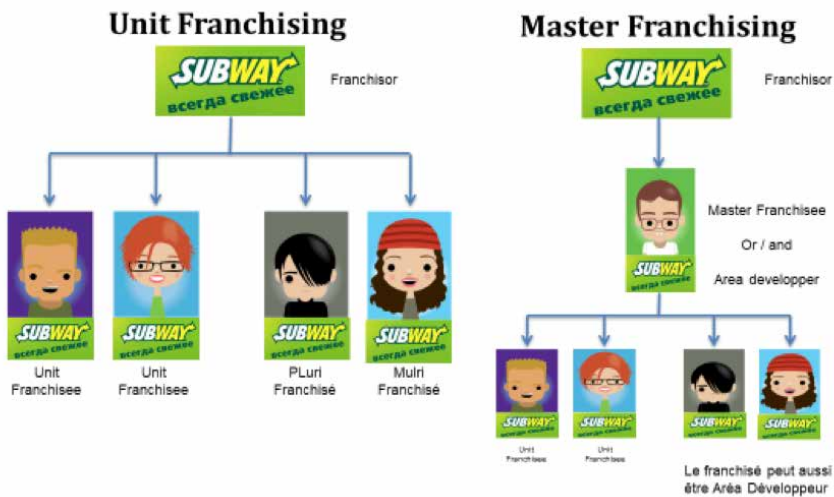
Unit Franchising

SUBWAY всегда свежее

Franchisor

SUBWAY всегда свежее

Unit Franchisee

SUBWAY всегда свежее

Unit Franchisee

SUBWAY всегда свежее

PLuri Franchisé

SUBWAY всегда свежее

Mulri Franchisé

Master Franchising

SUBWAY всегда свежее

Franchisor

SUBWAY всегда свежее

Master Franchisee

Or / and

Area developper

SUBWAY всегда свежее

Unit Franchisee

SUBWAY всегда свежее

Unit Franchisee

SUBWAY всегда свежее

SUBWAY всегда свежее

Le franchisé peut aussi être Aréa Développeur